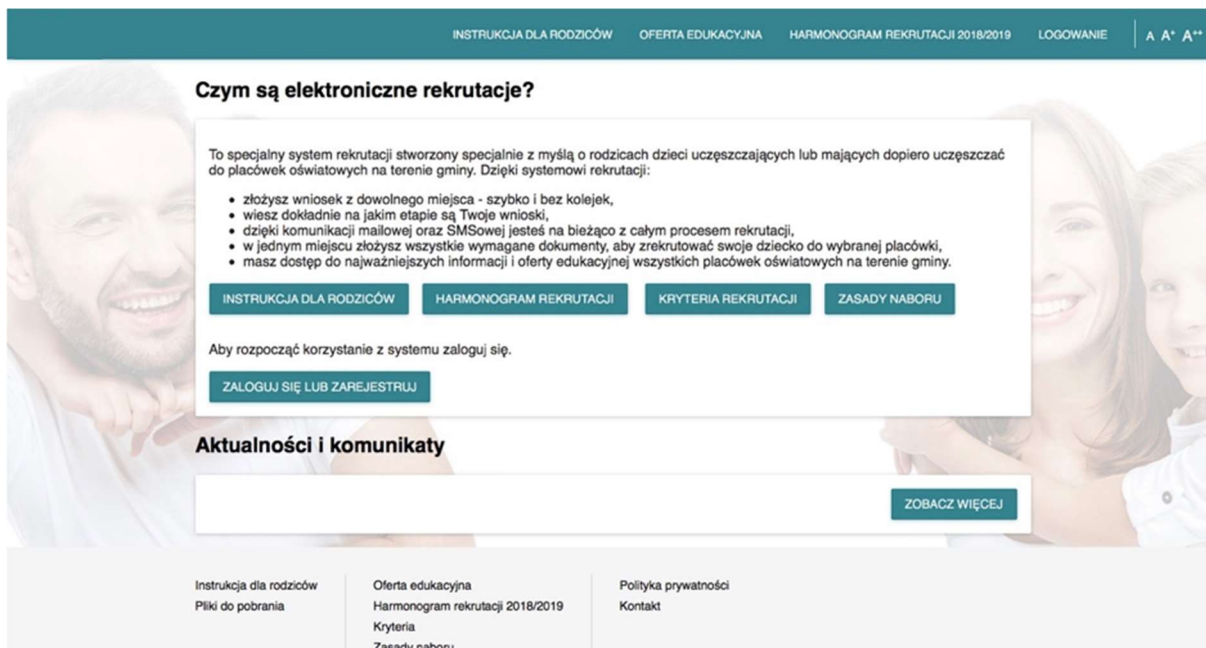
INSTRUKCJA DLA RODZICÓW OFERTA EDUKACYJNA HARMONOGRAM REKRUTACJI 2018/2019 LOGOWANIE A A+ A++

Czym są elektroniczne rekrutacje?

To specjalny system rekrutacji stworzony specjalnie z myślą o rodzicach dzieci uczęszczających lub mających dopiero uczęszczać do placówek oświatowych na terenie gminy. Dzięki systemowi rekrutacji:

- złożysz wniosek z dowolnego miejsca - szybko i bez kolejek,
- wiesz dokładnie na jakim etapie są Twoje wnioski,
- dzięki komunikacji mailowej oraz SMSowej jesteś na bieżąco z całym procesem rekrutacji,
- w jednym miejscu złożysz wszystkie wymagane dokumenty, aby zrekrutować swoje dziecko do wybranej placówki,
- masz dostęp do najważniejszych informacji i oferty edukacyjnej wszystkich placówek oświatowych na terenie gminy.

INSTRUKCJA DLA RODZICÓW HARMONOGRAM REKRUTACJI KRYTERIA REKRUTACJI ZASADY NABORU

Aby rozpocząć korzystanie z systemu zaloguj się.

ZALOGUJ SIĘ LUB ZAREJESTRUJ

Aktualności i komunikaty

ZOBACZ WIĘCEJ

Instrukcja dla rodziców
Pliki do pobrania

Oferta edukacyjna
Harmonogram rekrutacji 2018/2019
Kryteria
Zasady naboru

Polityka prywatności
Kontakt